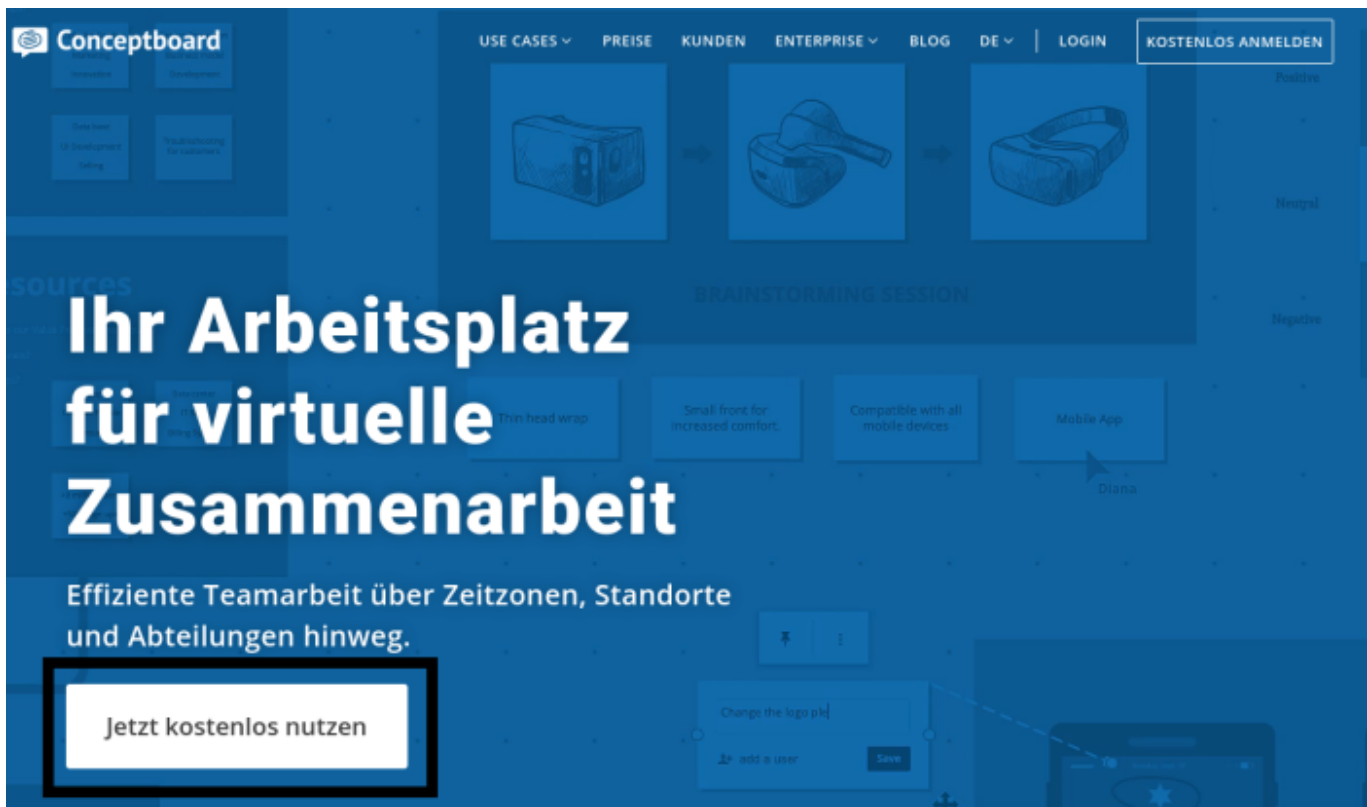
Conceptboard

USE CASES PREISE KUNDEN ENTERPRISE BLOG DE LOGIN KOSTENLOS ANMELDEN

Positive

Neutral

Negative

BRAINSTORMING SESSION

Thin head wrap

Small front for increased comfort

Compatible with all mobile devices

Mobile App

Diana

Ihr Arbeitsplatz für virtuelle Zusammenarbeit

Effiziente Teamarbeit über Zeitzonen, Standorte und Abteilungen hinweg.

Jetzt kostenlos nutzen

Change the logo ple

add a user

Save